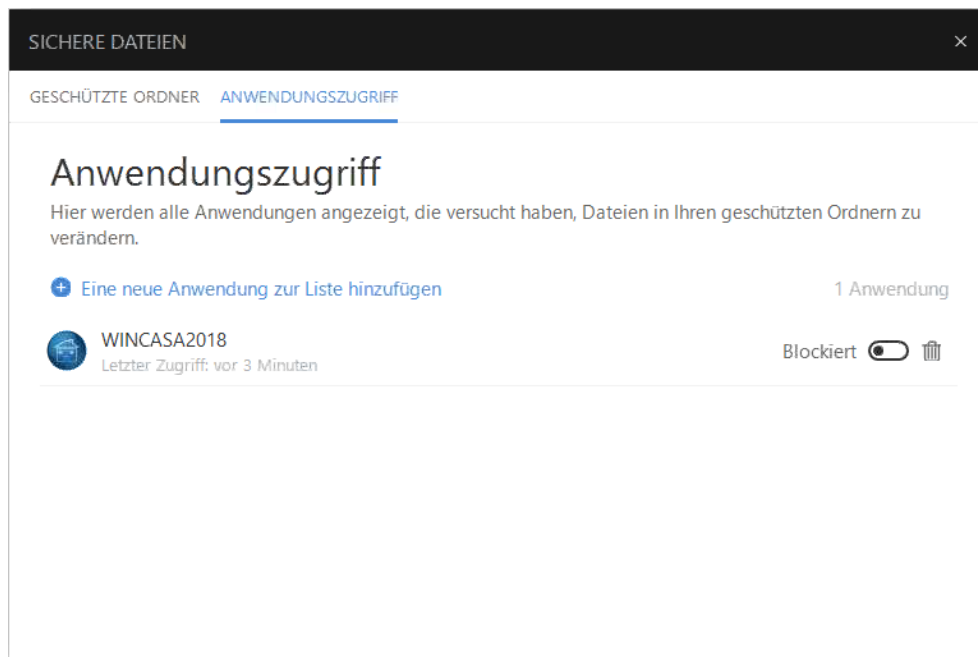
SICHERE DATEIEN ×

GESCHÜTZTE ORDNER ANWENDUNGSZUGRIFF

Anwendungszugriff

Hier werden alle Anwendungen angezeigt, die versucht haben, Dateien in Ihren geschützten Ordnern zu verändern.

Eine neue Anwendung zur Liste hinzufügen

1 Anwendung

WINCASA2018
Letzter Zugriff: vor 3 Minuten

Blockiert